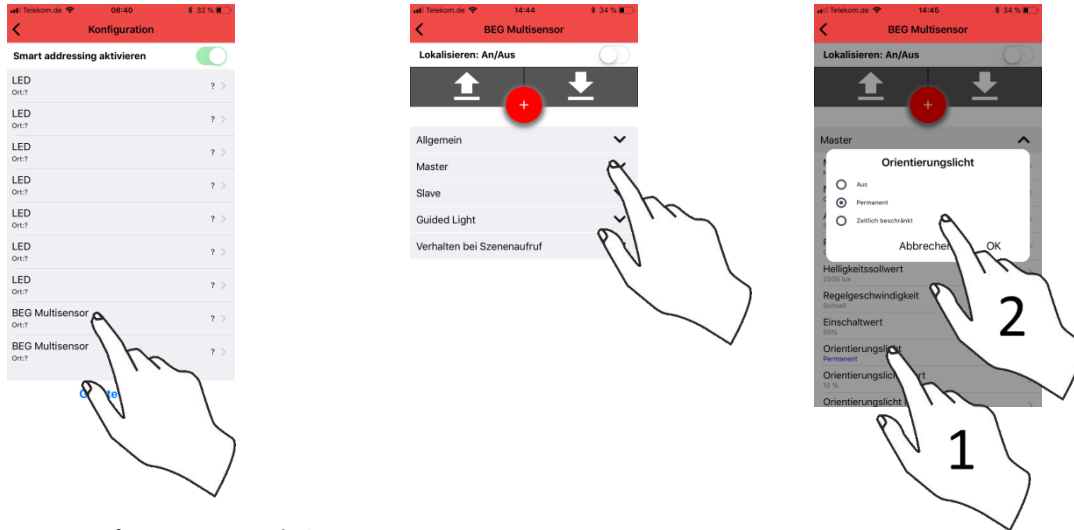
Telekom.de 08:40 32 %

Konfiguration

Smart addressing aktivieren

LED
Ort:? ?

LED
Ort:? ?

LED
Ort:? ?

LED
Ort:? ?

LED
Ort:? ?

LED
Ort:? ?

LED
Ort:? ?

BEG Multisensor
Ort:? ?

BEG Multisensor
Ort:? ?

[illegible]

Telekom.de 14:44 34 %

BEG Multisensor

Lokalisieren: An/Aus

+

Allgemein

Master

Slave

Guided Light

Verhalten bei Szenenaufruf

Telekom.de 14:45 34 %

BEG Multisensor

Lokalisieren: An/Aus

+

Master

Orientierungslicht

Aus

Permanent

Zeitlich beschränkt

Abbrechen OK

Helligkeitssollwert
2500 lux

Regelgeschwindigkeit
Schnell

Einschaltwert
60%

Orientierungslicht
Permanent

Orientierungslicht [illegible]
10 %

Orientierungslicht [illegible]

2

1